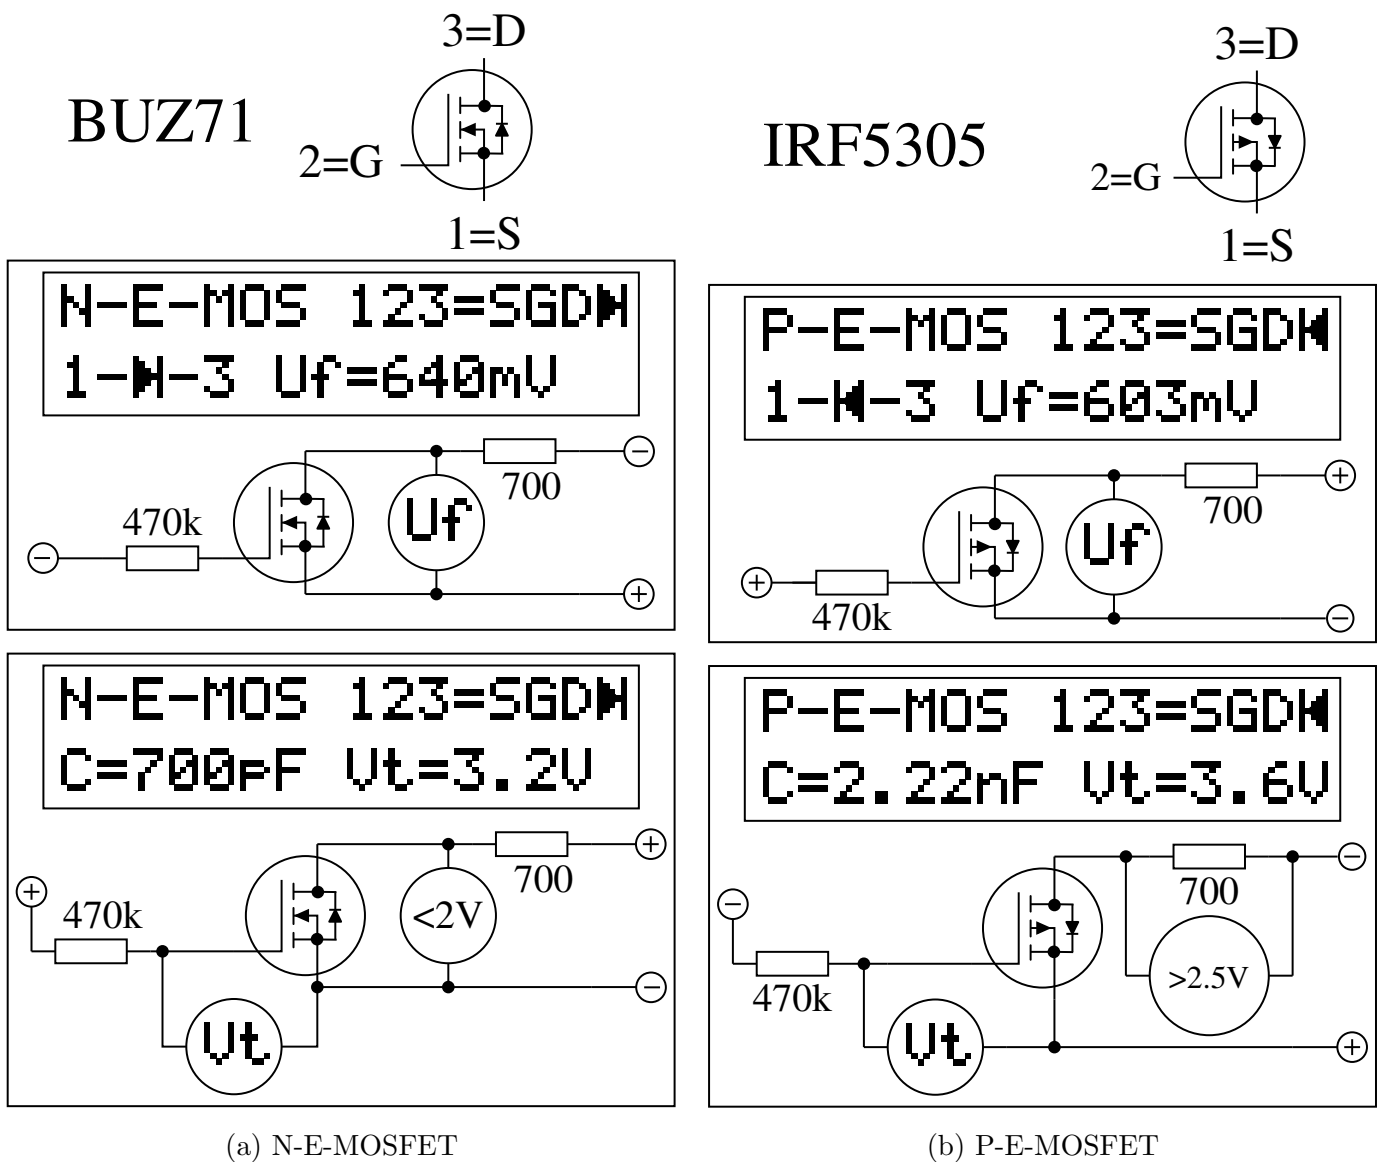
BUZ71

3=D

2=G

1=S

IRF5305

3=D

2=G

1=S

N-E-MOS 123=SGD
1--3 Uf=640mV

700

470k

Uf

P-E-MOS 123=SGD
1--3 Uf=603mV

700

Uf

470k

N-E-MOS 123=SGD
C=700pF Vt=3.2V

700

470k

<2V

Vt

P-E-MOS 123=SGD
C=2.22nF Vt=3.6V

700

470k

>2.5V

Vt

(a) N-E-MOSFET

(b) P-E-MOSFET